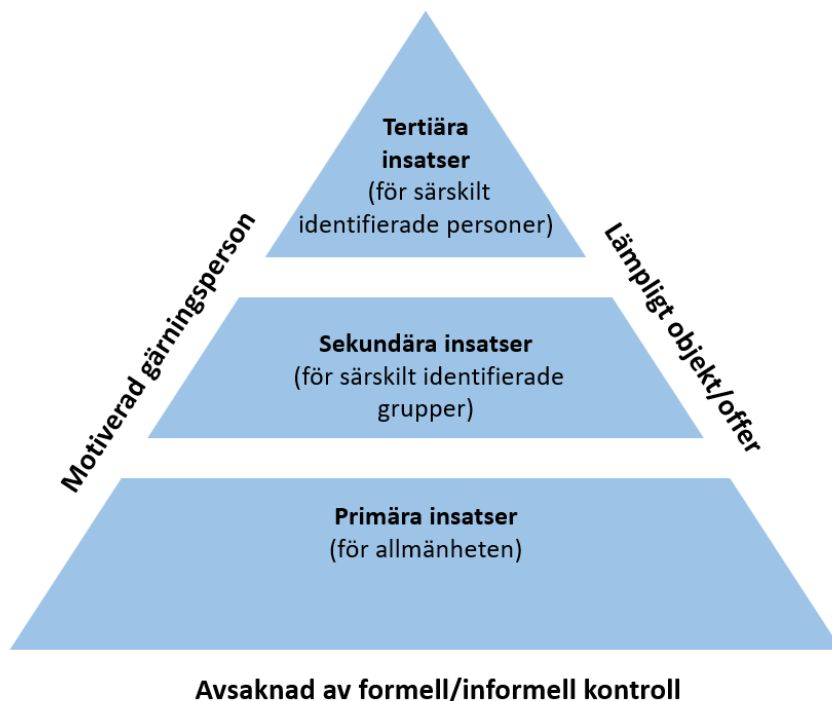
Tertiära insatser
(för särskilt identifierade personer)

Sekundära insatser
(för särskilt identifierade grupper)

Primära insatser
(för allmänheten)

Motiverad gärningsperson

Lämpligt objekt/offer

Avsaknad av formell/informell kontroll